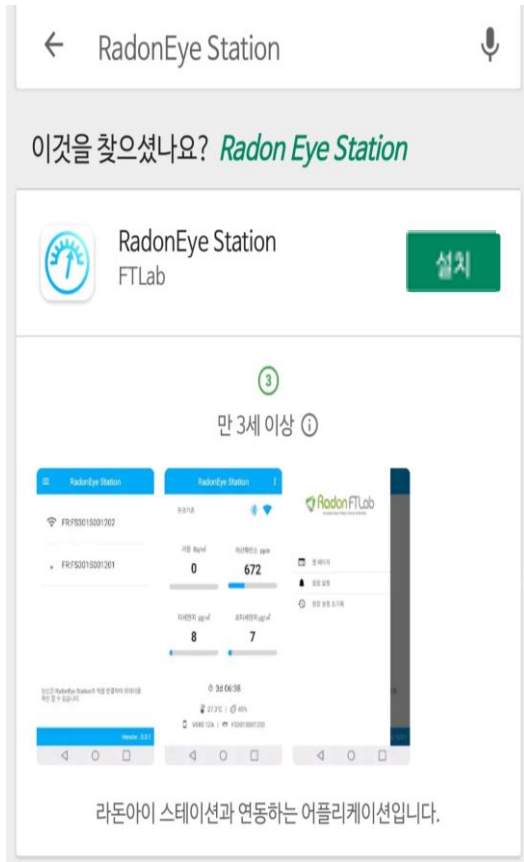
RadonEye Station

이것을 찾으셨나요? Radon Eye Station

RadonEye Station
FTLab

설치

3

만 3세 이상

RadonEye Station

FR:FS301S001202

FR:FS301S001201

Version : 0.0.1

RadonEye Station

라돈 Bq/m³
0

이산화탄소 ppm
672

미세먼지 μg/m³
8

초미세먼지 μg/m³
7

3d 06:38

27.3°C | 45%

Radon FTLab

라돈아이 스테이션과 연동하는 어플리케이션입니다.